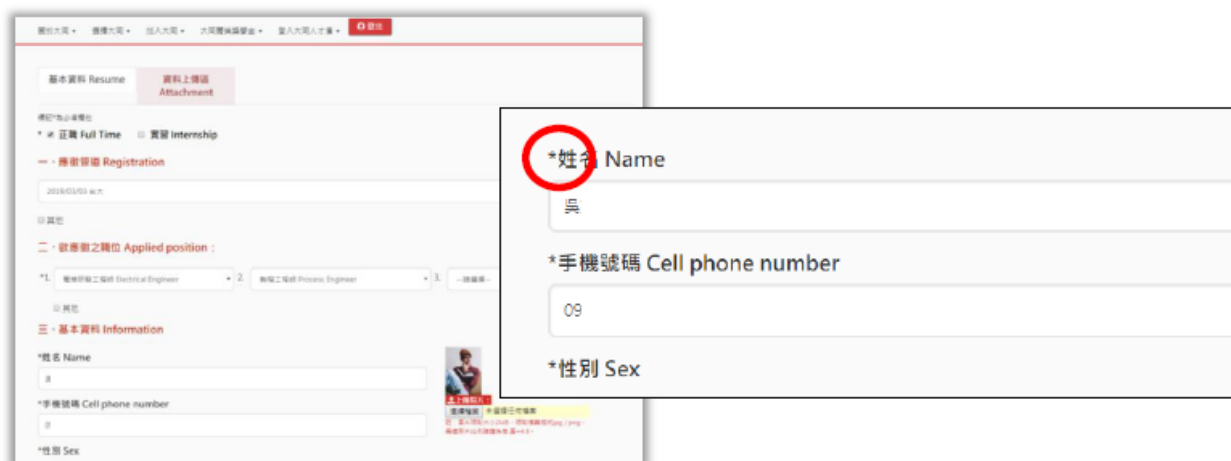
關於大同 ▾ 徵才大同 ▾ 加入大同 ▾ 大同獎學金 ▾ 登入大同人才庫 ▾ 登出

基本資料 Resume 資料上傳區 Attachment

標記*為必填欄位

✓ 正職 Full Time ☐ 實習 Internship

一、應徵管道 Registration

2019/03/03 台大

☐ 其他

二、欲應徵之職位 Applied position：

*1. 電機研發工程師 Electrical Engineer 2. 製程工程師 Process Engineer 3. --請選擇--

☐ 其他

三、基本資料 Information

*姓名 Name

*手機號碼 Cell phone number

*性別 Sex

上傳照片 選擇檔案 未選擇任何檔案

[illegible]

*姓名 Name

吳

*手機號碼 Cell phone number

09

*性別 Sex